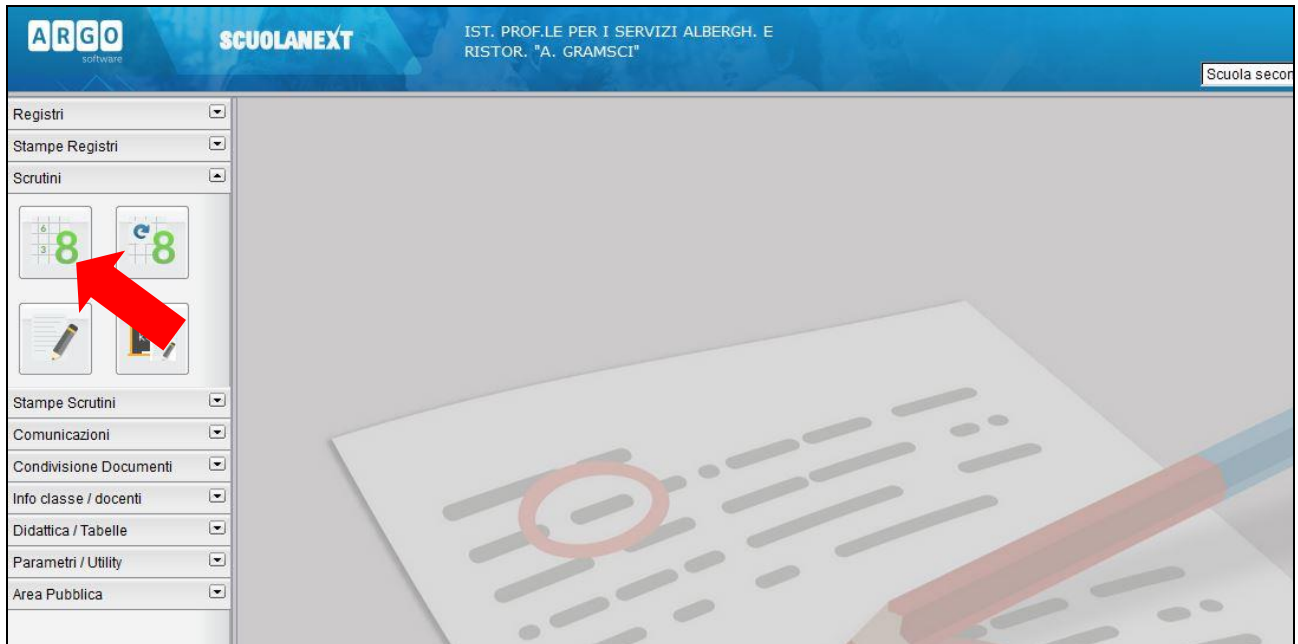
ARGO
software

SCUOLANEXT

IST. PROF.LE PER I SERVIZI ALBERGH. E RISTOR. "A. GRAMSCI"

Scuola secon

Registri
Stampe Registri
Scrutini

6
3
8

8

Stampe Scrutini
Comunicazioni
Condivisione Documenti
Info classe / docenti
Didattica / Tabelle
Parametri / Utility
Area Pubblica